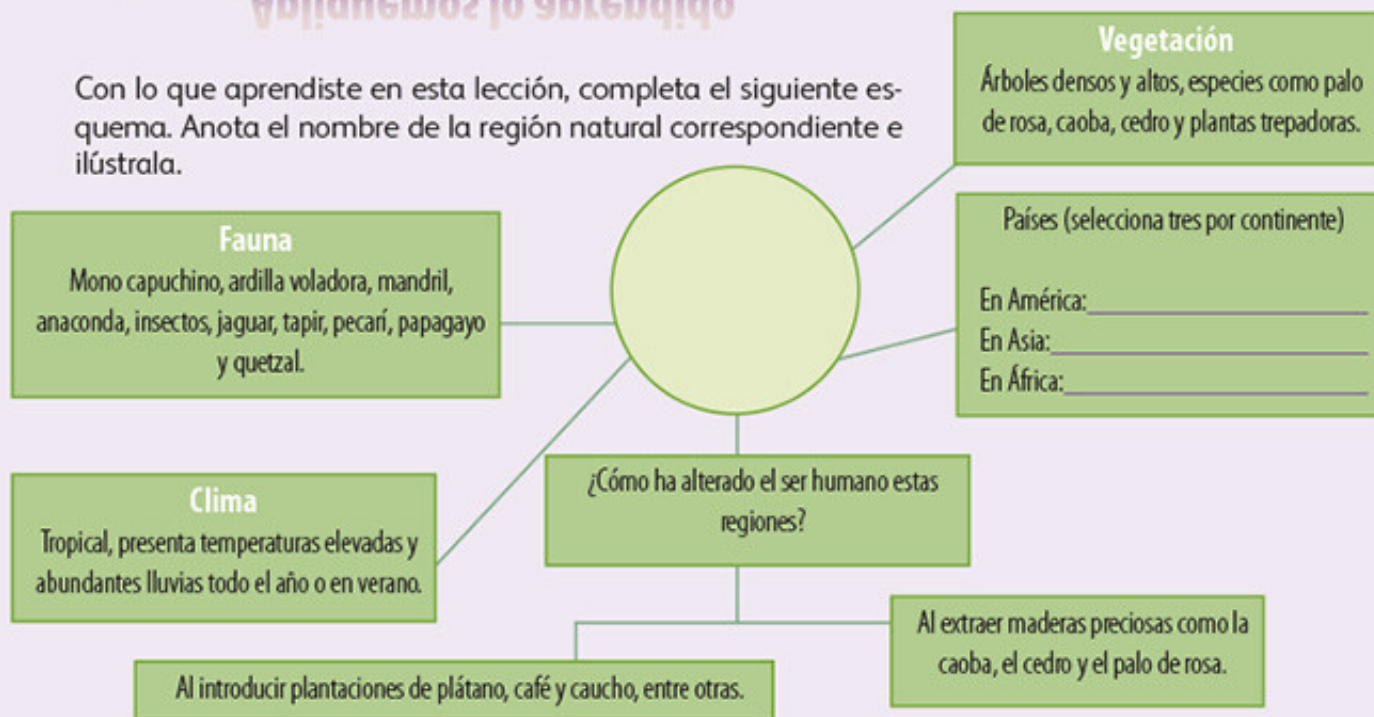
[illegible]

Con lo que aprendiste en esta lección, completa el siguiente esquema. Anota el nombre de la región natural correspondiente e ilústrala.

Vegetación
Árboles densos y altos, especies como palo de rosa, caoba, cedro y plantas trepadoras.

Fauna
Mono capuchino, ardilla voladora, mandril, anaconda, insectos, jaguar, tapir, pecarí, papagayo y quetzal.

Países (selecciona tres por continente)

En América:\_\_\_\_\_\_\_\_\_\_\_\_\_\_\_\_
En Asia:\_\_\_\_\_\_\_\_\_\_\_\_\_\_\_\_
En África:\_\_\_\_\_\_\_\_\_\_\_\_\_\_\_\_

Clima
Tropical, presenta temperaturas elevadas y abundantes lluvias todo el año o en verano.

¿Cómo ha alterado el ser humano estas regiones?

Al extraer maderas preciosas como la caoba, el cedro y el palo de rosa.

Al introducir plantaciones de plátano, café y caucho, entre otras.